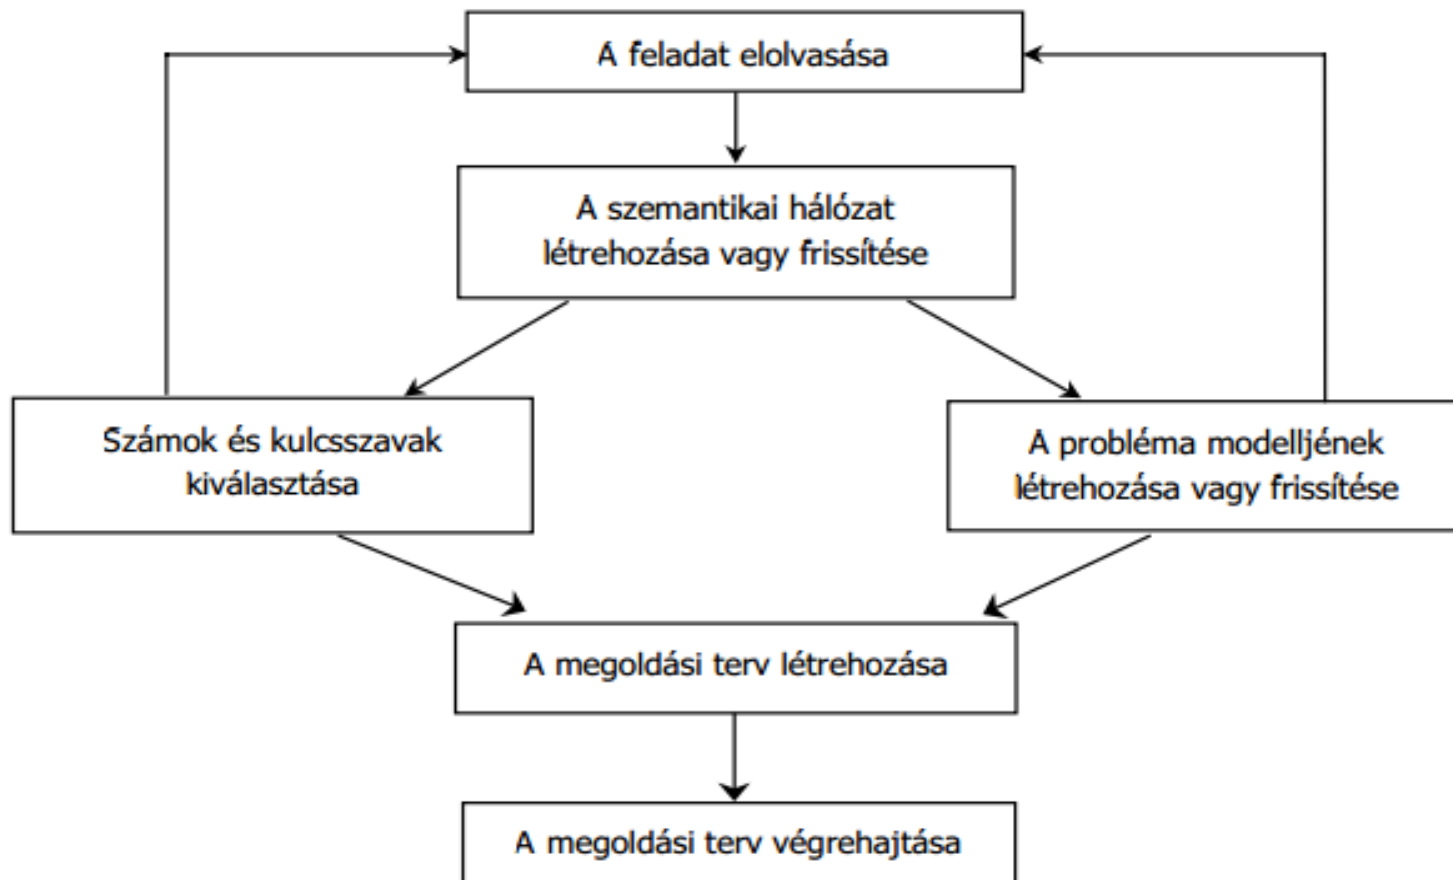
A feladat elolvasása

A szemantikai hálózat létrehozása vagy frissítése

Számok és kulcsszavak kiválasztása

A probléma modelljének létrehozása vagy frissítése

A megoldási terv létrehozása

A megoldási terv végrehajtása